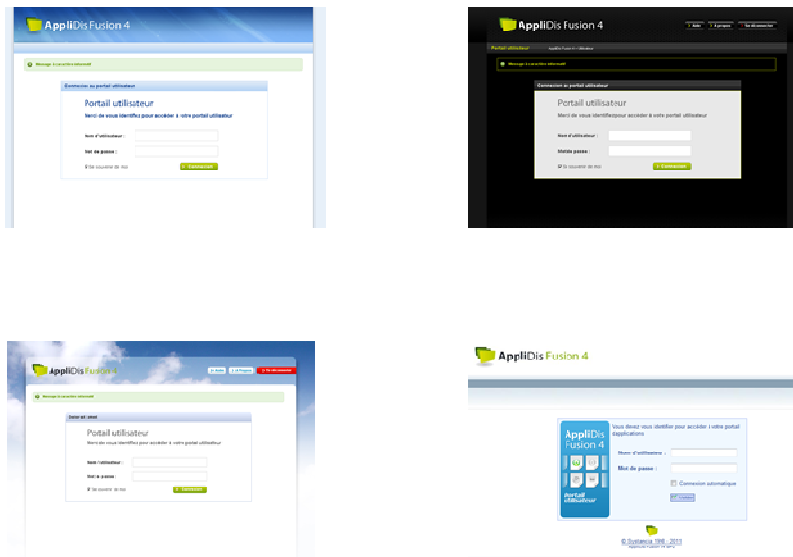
AppliDis Fusion 4

Message à caractère informatif

Connexion au portail utilisateur

Portail utilisateur

Merci de vous identifiez pour accéder à votre portail utilisateur

Nom d'utilisateur :

Mot de passe :

Se souvenir de moi

Connexion

AppliDis Fusion 4

Aide

A propos

Se déconnecter

Portail utilisateur

AppliDis Fusion 4 utilisateur

Message à caractère informatif

Connexion au portail utilisateur

Portail utilisateur

Merci de vous identifiez pour accéder à votre portail utilisateur

Nom d'utilisateur :

Mot de passe :

Se souvenir de moi

Connexion

AppliDis Fusion 4

Aide

A propos

Se déconnecter

Message à caractère informatif

Connexion

Portail utilisateur

Merci de vous identifiez pour accéder à votre portail utilisateur

Nom d'utilisateur :

Mot de passe :

Se souvenir de moi

Connexion

AppliDis Fusion 4

AppliDis Fusion 4

Portail utilisateur

Vous devez vous identifier pour accéder à votre portail applications

Nom d'utilisateur :

Mot de passe :

Connexion automatique

OK

© Systancia 1998 - 2011